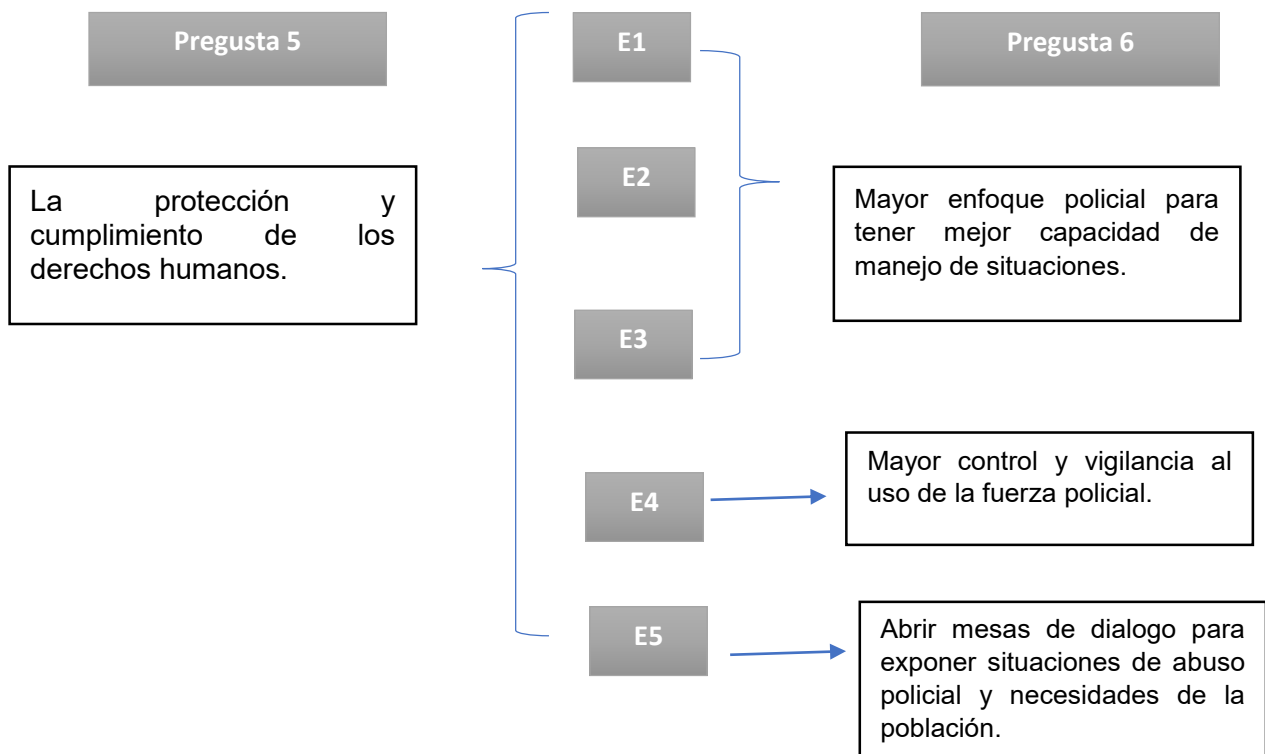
Pregusta 5

E1

Pregusta 6

La protección y cumplimiento de los derechos humanos.

E2

Mayor enfoque policial para tener mejor capacidad de manejo de situaciones.

E3

E4

Mayor control y vigilancia al uso de la fuerza policial.

E5

Abrir mesas de dialogo para exponer situaciones de abuso policial y necesidades de la población.